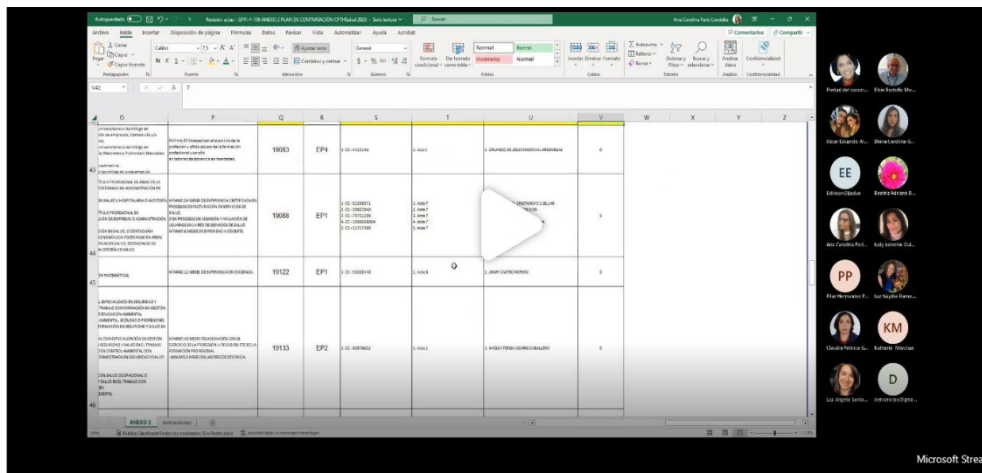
Autoguardado Revisión actas - GFP-F-108 ANEXO 2 PLAN DE CONTRATACIÓN CPTMedical 2023 - Solo lectura Buscar Ana Carolina Ferro Candela

Archivo Inicio Insertar Disposición de página Fórmulas Datos Revisar Vista Automatizar Ayuda Acrobat Comentarios Compartir

Pegar Cortar Copiar Copiar formato Calibri 7,5 Ajustar texto General Combinar y centrar Formato condicional Dar formato como tabla Normal Buena Incorrecto Neutral Insertar Eliminar Formato Autosuma Rellenar Borrar Ordenar y filtrar Buscar y seleccionar Analizar datos Confidencialidad

Portapapeles Fuente Alineación Número Estilos Celdas Edición Análisis Confidencialidad

V42 7

| O | P | Q | R | S | T | U | V |
|---|---|---|---|---|---|---|---|
| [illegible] | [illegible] | 19083 | EP4 | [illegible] | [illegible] | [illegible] | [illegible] |
| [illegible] | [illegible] | 19088 | EP1 | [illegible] | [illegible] | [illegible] | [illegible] |
| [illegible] | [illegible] | 19122 | EP1 | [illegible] | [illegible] | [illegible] | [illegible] |
| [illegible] | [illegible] | 19133 | EP2 | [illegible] | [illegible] | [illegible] | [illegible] |

43 44 45 46

ANEXO 2 Instrucciones

Piedad del socorr... Eliser Rodolfo Mo... Oscar Eduardo Ar... Diana Carolina G... EE Edinson Eljaiber Beatriz Adriana B... Ana Carolina Ferr... Ketty Leonor Cal... PP Pilar Hernandez P... Luz Stayibe Ramo... Claudia Patricia G... KM Katherin Meschan D Luz Angela Santa... dersiecrcp@gmo...

Microsoft Strea